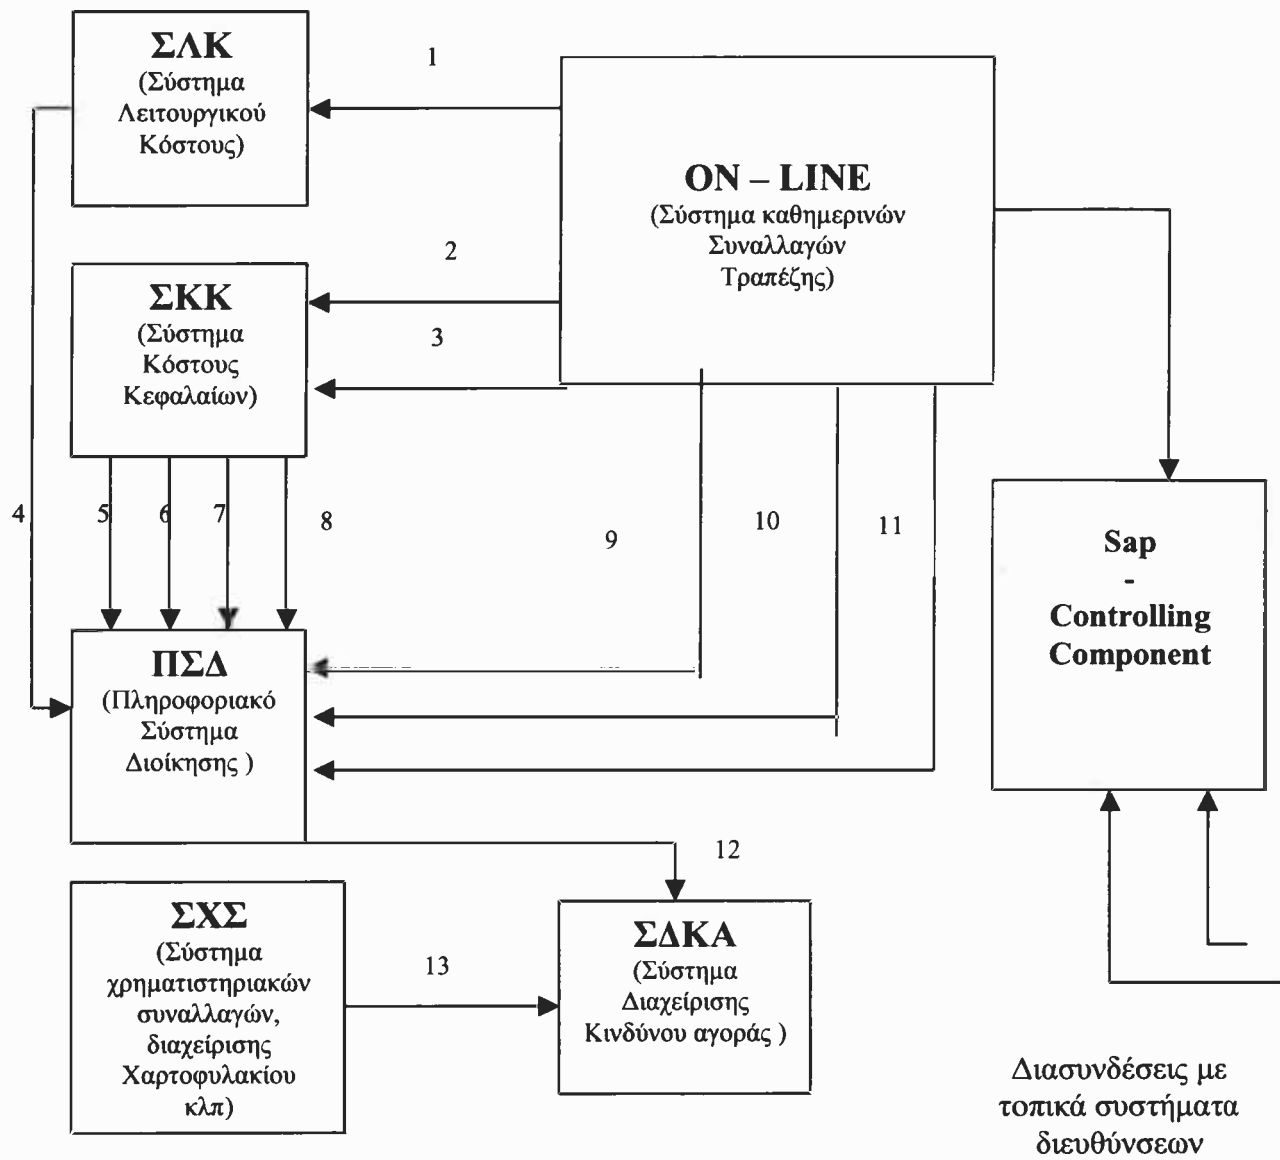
ΣΛΚ
(Σύστημα Λειτουργικού Κόστους)

1

ON – LINE
(Σύστημα καθημερινών Συναλλαγών Τραπέζης)

2

ΣΚΚ
(Σύστημα Κόστους Κεφαλαίων)

3

4

5

6

7

8

9

10

11

Sap
-
Controlling Component

ΠΣΔ
(Πληροφοριακό Σύστημα Διοίκησης )

12

ΣΧΣ
(Σύστημα χρηματιστηριακών συναλλαγών, διαχείρισης Χαρτοφυλακίου κλπ)

13

ΣΔΚΑ
(Σύστημα Διαχείρισης Κινδύνου αγοράς )

Διασυνδέσεις με τοπικά συστήματα διευθύνσεων